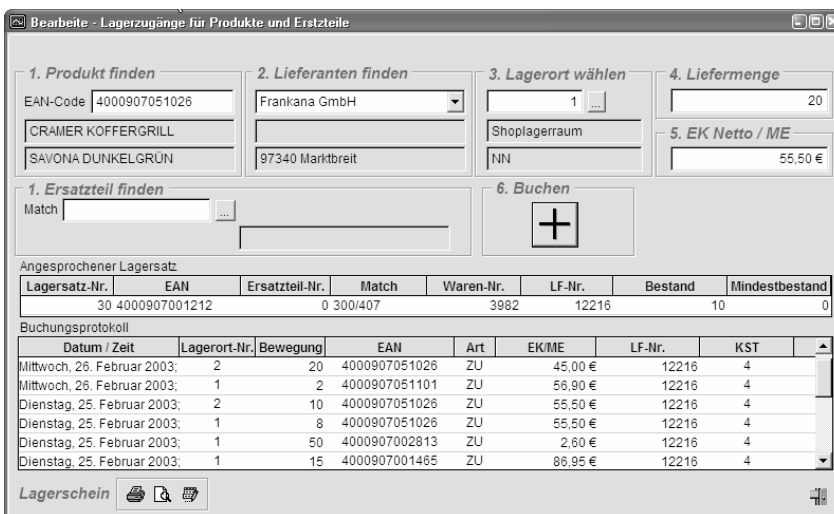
Bearbeite - Lagerzugänge für Produkte und Erstzteile

1. Produkt finden
EAN-Code 4000907051026
CRAMER KOFFERGRILL
SAVONA DUNKELGRÜN

2. Lieferanten finden
Frankana GmbH

97340 Marktbreit

3. Lagerort wählen
1 ...
Shoplagerraum
NN

4. Liefermenge
20

5. EK Netto / ME
55,50 €

1. Ersatzteil finden
Match ...

6. Buchen
+

Angesprochener Lagersatz

| Lagersatz-Nr. | EAN | Ersatzteil-Nr. | Match | Waren-Nr. | LF-Nr. | Bestand | Mindestbestand |
|---|---|---|---|---|---|---|---|
| 30 | 4000907001212 | 0 | 300/407 | 3982 | 12216 | 10 | 0 |

Buchungsprotokoll

| Datum / Zeit | Lagerort-Nr. | Bewegung | EAN | Art | EK/ME | LF-Nr. | KST |
|---|---|---|---|---|---|---|---|
| Mittwoch, 26. Februar 2003; | 2 | 20 | 4000907051026 | ZU | 45,00 € | 12216 | 4 |
| Mittwoch, 26. Februar 2003; | 1 | 2 | 4000907051101 | ZU | 56,90 € | 12216 | 4 |
| Dienstag, 25. Februar 2003; | 2 | 10 | 4000907051026 | ZU | 55,50 € | 12216 | 4 |
| Dienstag, 25. Februar 2003; | 1 | 8 | 4000907051026 | ZU | 55,50 € | 12216 | 4 |
| Dienstag, 25. Februar 2003; | 1 | 50 | 4000907002813 | ZU | 2,60 € | 12216 | 4 |
| Dienstag, 25. Februar 2003; | 1 | 15 | 4000907001465 | ZU | 86,95 € | 12216 | 4 |

Lagerschein